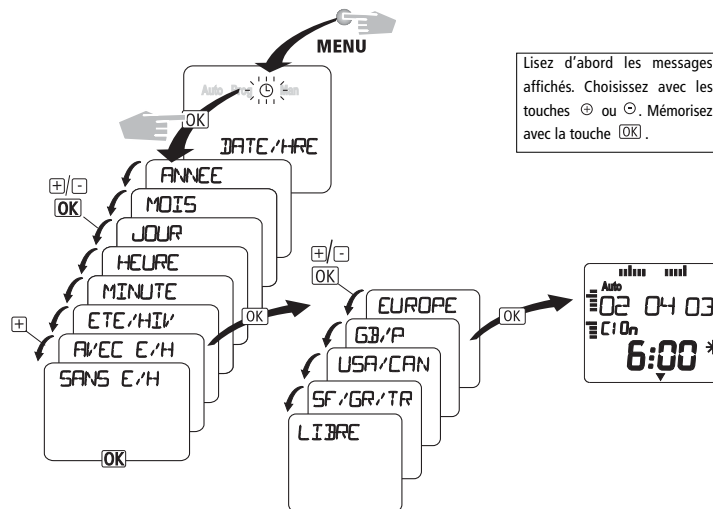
MENU

Auto Prog Man

OK

DATE/HRE

Lisez d'abord les messages affichés. Choisissez avec les touches ⊕ ou ⊖. Mémorisez avec la touche OK.

+/-
OK

ANNEE
MOIS
JOUR
HEURE
MINUTE
ETE/HIV
AVEC E/H
SANS E/H

+

OK

OK

+/-
OK

EUROPE
GB/P
USA/CAN
SF/GR/TR
LIBRE

OK

Auto
02 04 03
C10n
6:00